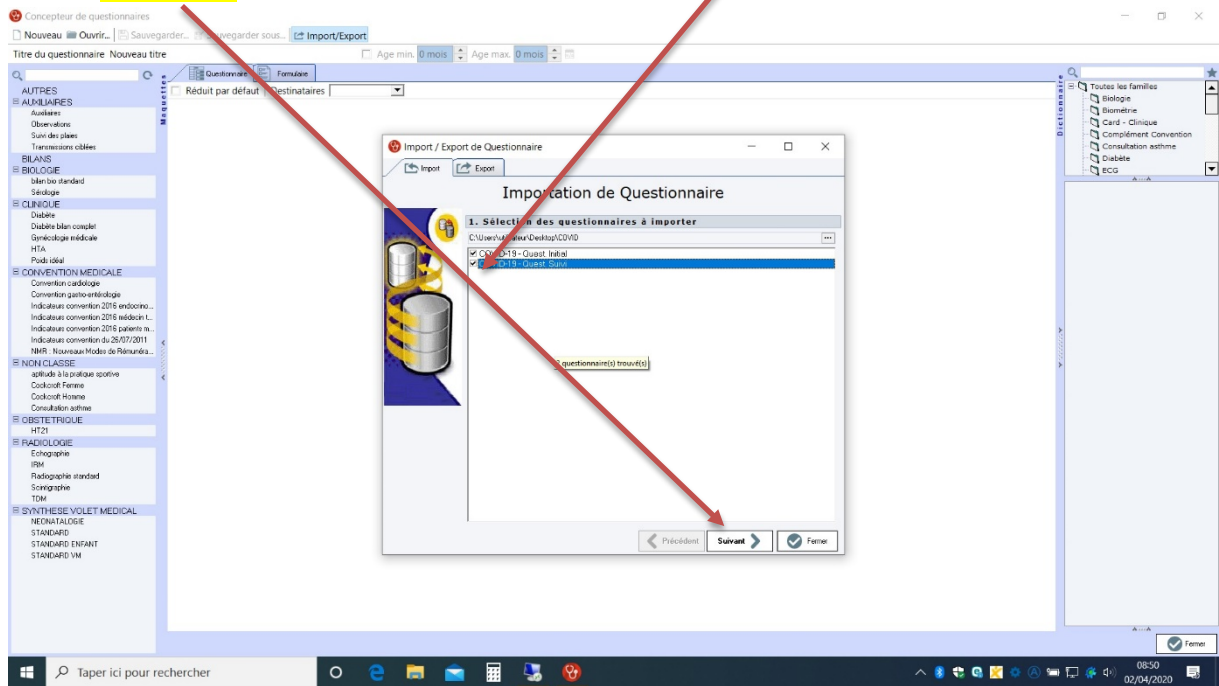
Concepteur de questionnaires

Nouveau Ouvrir... Sauvegarder... Sauvegarder sous... Import/Export

Titre du questionnaire Nouveau titre

Age min. 0 mois Age max. 0 mois

Questionnaire Formulaire

Maquettes

Réduit par défaut Destinataires

AUTRES
AUXILIAIRES
Auxiliaires
Observations
Suivi des plaies
Transmissions ciblées
BILANS
BIOLOGIE
bilan bio standard
Sérologie
CLINIQUE
Diabète
Diabète bilan complet
Gynécologie médicale
HTA
Poids idéal
CONVENTION MEDICALE
Convention cardiologie
Convention gastro-entérologie
Indicateurs convention 2016 endocrino...
Indicateurs convention 2016 médecin t...
Indicateurs convention 2016 patients m...
Indicateurs convention du 26/07/2011
NMR : Nouveaux Modes de Rémunéra...
NON CLASSE
aptitude à la pratique sportive
Cockcroft Femme
Cockcroft Homme
Consultation asthme
OBSTETRIQUE
HT21
RADIOLOGIE
Echographie
IRM
Radiographie standard
Scintigraphie
TDM
SYNTHESE VOLET MEDICAL
NEONATALOGIE
STANDARD
STANDARD ENFANT
STANDARD VM

Import / Export de Questionnaire

Import Export

Importation de Questionnaire

1. Sélection des questionnaires à importer

C:\Users\utilisateur\Desktop\COVID

COVID-19 - Quest Initial
COVID-19 - Quest Suivi

2 questionnaire(s) trouvé(s)

Précédent Suivant Fermer

Dictionnaire

Toutes les familles
Biologie
Biométrie
Card - Clinique
Complément Convention
Consultation asthme
Diabète
ECG

Fermer

Taper ici pour rechercher

08:50
02/04/2020